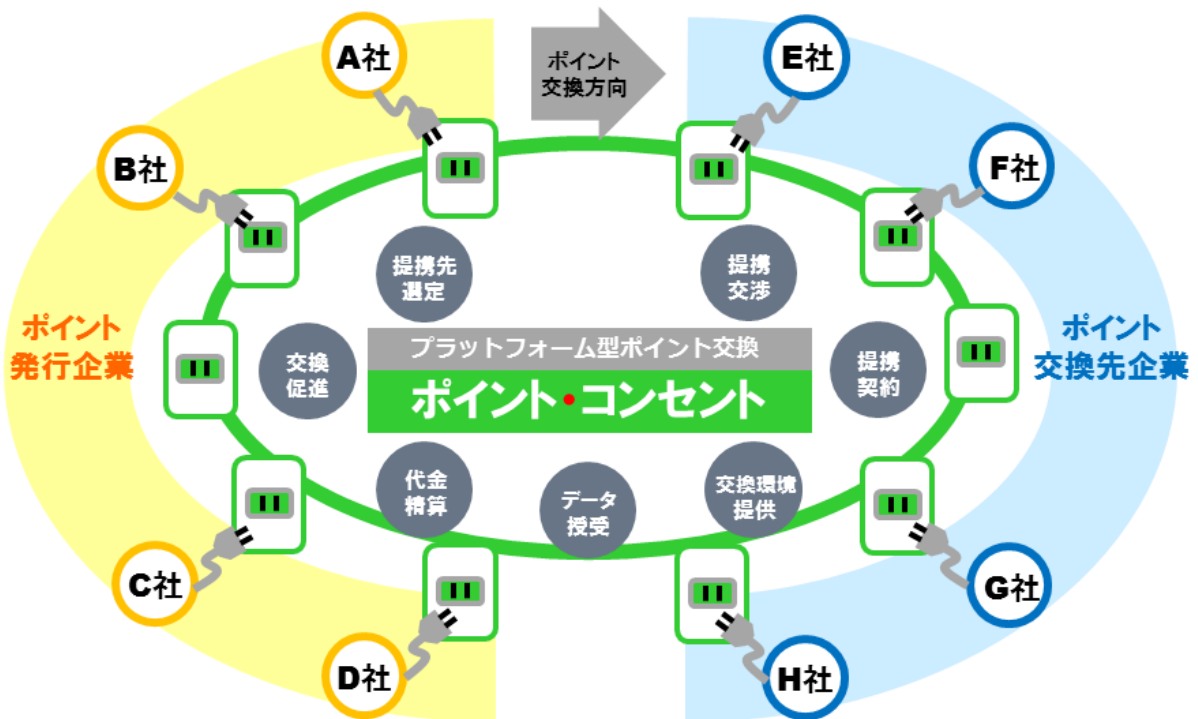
A社

ポイント交換方向

E社

B社

F社

提携先選定

提携交渉

ポイント発行企業

交換促進

プラットフォーム型ポイント交換

ポイント・コンセント

提携契約

ポイント交換先企業

代金精算

データ授受

交換環境提供

C社

G社

D社

H社